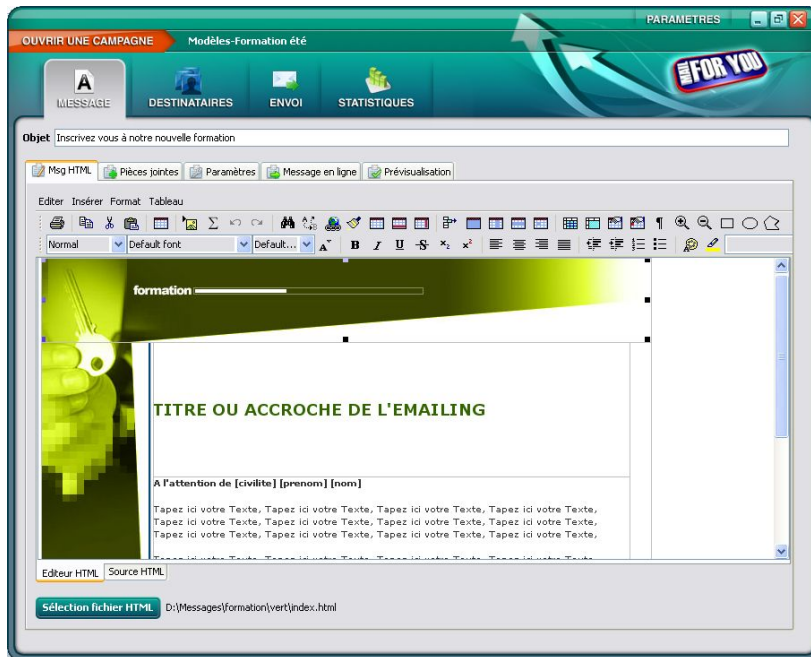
PARAMETRES

OUVRIR UNE CAMPAGNE Modèles-Formation été

MESSAGE DESTINATAIRES ENVOI STATISTIQUES

FOR YOU

Objet Inscrivez vous à notre nouvelle formation

Msg HTML Pièces jointes Paramètres Message en ligne Prévisualisation

Editer Insérer Format Tableau

Normal Default font Default...

formation

TITRE OU ACCROCHE DE L'EMAILING

A l'attention de [civilite] [prenom] [nom]

Tapez ici votre Texte, Tapez ici votre Texte, Tapez ici votre Texte, Tapez ici votre Texte,
Tapez ici votre Texte, Tapez ici votre Texte, Tapez ici votre Texte, Tapez ici votre Texte,
Tapez ici votre Texte, Tapez ici votre Texte, Tapez ici votre Texte, Tapez ici votre Texte,

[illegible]

Editeur HTML Source HTML

Sélection fichier HTML D:\Messages\formation\vert\index.html